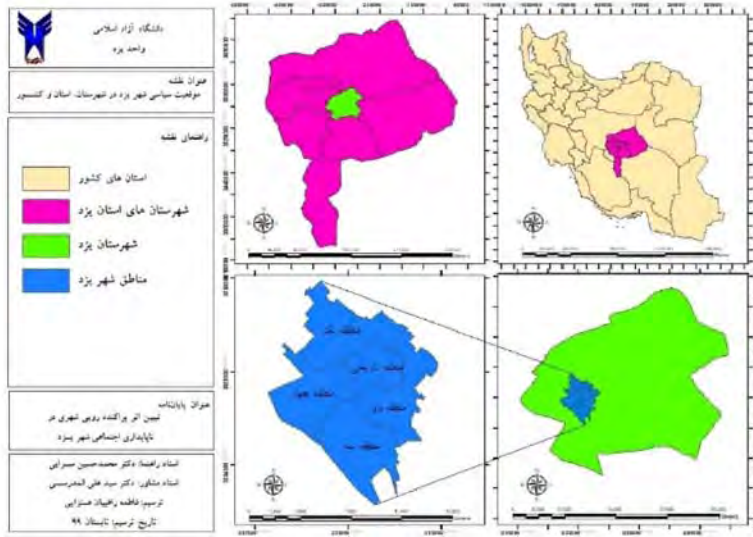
دانشگاه آزاد اسلامی
واحد یزد

عنوان نقشه
موقعیت سیاسی شهر یزد در شهرستان، استان و کشور

راهنمای نقشه

استان های کشور

شهرستان های استان یزد

شهرستان یزد

مناطق شهر یزد

عنوان پایان‌نامه
تبیین اثر پراکنده رویی شهری در ناپایداری اجتماعی شهر یزد

استاد راهنما: دکتر محمدحسین سرایی
استاد مشاور: دکتر سید علی المدرسی
ترسیم: فاطمه راهپیما صنوایی
تاریخ ترسیم: تابستان ۹۹

منطقه یک
منطقه تاریخی
منطقه دو
منطقه سه
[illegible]